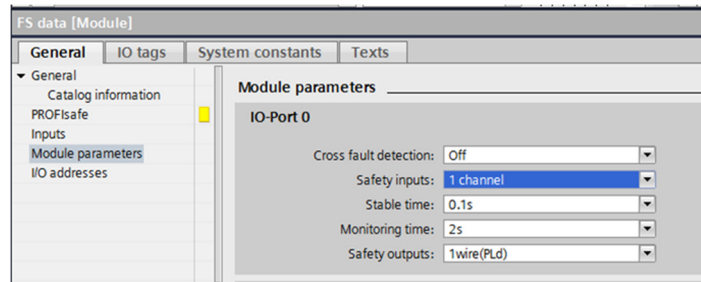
FS data [Module]

General | IO tags | System constants | Texts

▾ General
Catalog information
PROFIsafe
Inputs
Module parameters
I/O addresses

Module parameters

IO-Port 0

Cross fault detection: Off
Safety inputs: 1 channel
Stable time: 0.1s
Monitoring time: 2s
Safety outputs: 1wire(PLd)